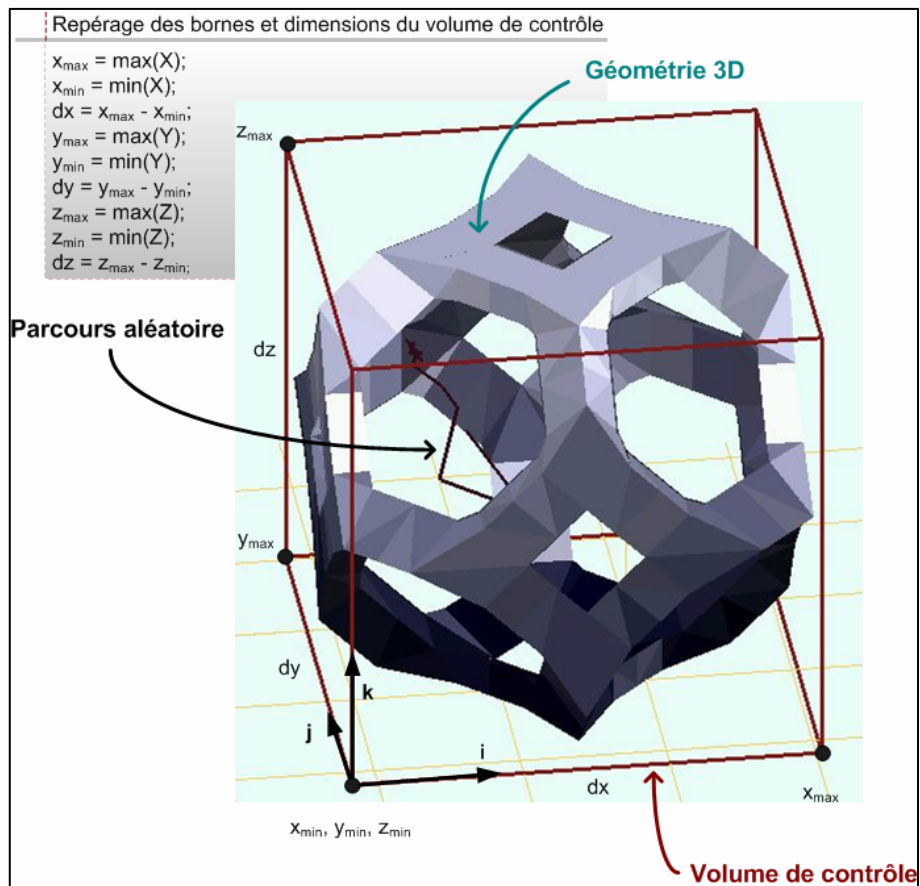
Repérage des bornes et dimensions du volume de contrôle

$x_{max}$ = max(X);
$x_{min}$ = min(X);
dx = $x_{max}$ - $x_{min}$;
$y_{max}$ = max(Y);
$y_{min}$ = min(Y);
dy = $y_{max}$ - $y_{min}$;
$z_{max}$ = max(Z);
$z_{min}$ = min(Z);
dz = $z_{max}$ - $z_{min}$;

Géométrie 3D

$z_{max}$

Parcours aléatoire

dz

$y_{max}$

dy

k

j

i

dx

$x_{max}$

$x_{min}$, $y_{min}$, $z_{min}$

Volume de contrôle